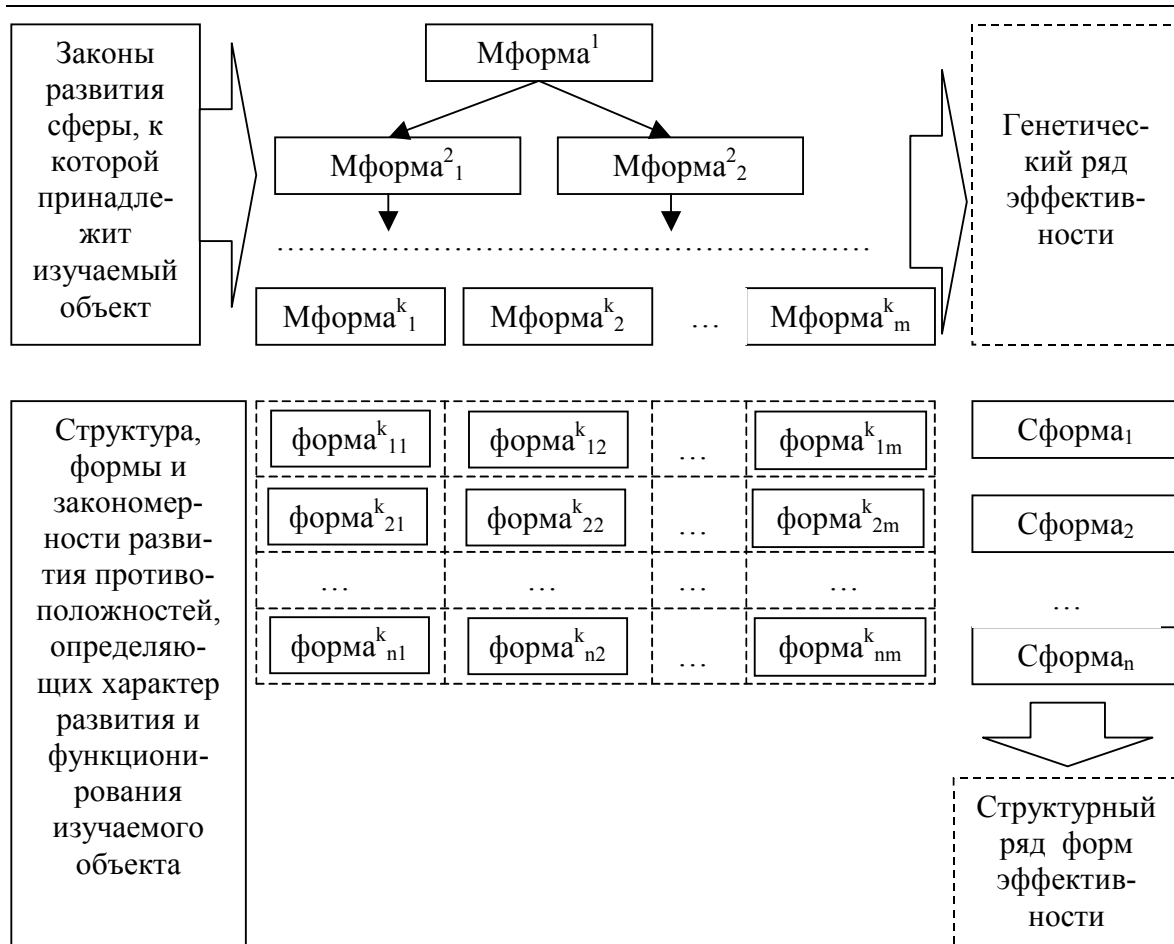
Законы развития сферы, к которой принадлежит изучаемый объект

Мформа$^1$

Мформа$^2_1$

Мформа$^2_2$

Мформа$^k_1$

Мформа$^k_2$

…

Мформа$^k_m$

Генетический ряд эффективности

Структура, формы и закономерности развития противоположностей, определяющих характер развития и функционирования изучаемого объекта

| форма$^k_{11}$ | форма$^k_{12}$ | … | форма$^k_{1m}$ |
|---|---|---|---|
| форма$^k_{21}$ | форма$^k_{22}$ | … | форма$^k_{2m}$ |
| … | … | … | … |
| форма$^k_{n1}$ | форма$^k_{n2}$ | … | форма$^k_{nm}$ |

Сформа$_1$

Сформа$_2$

…

Сформа$_n$

Структурный ряд форм эффективности